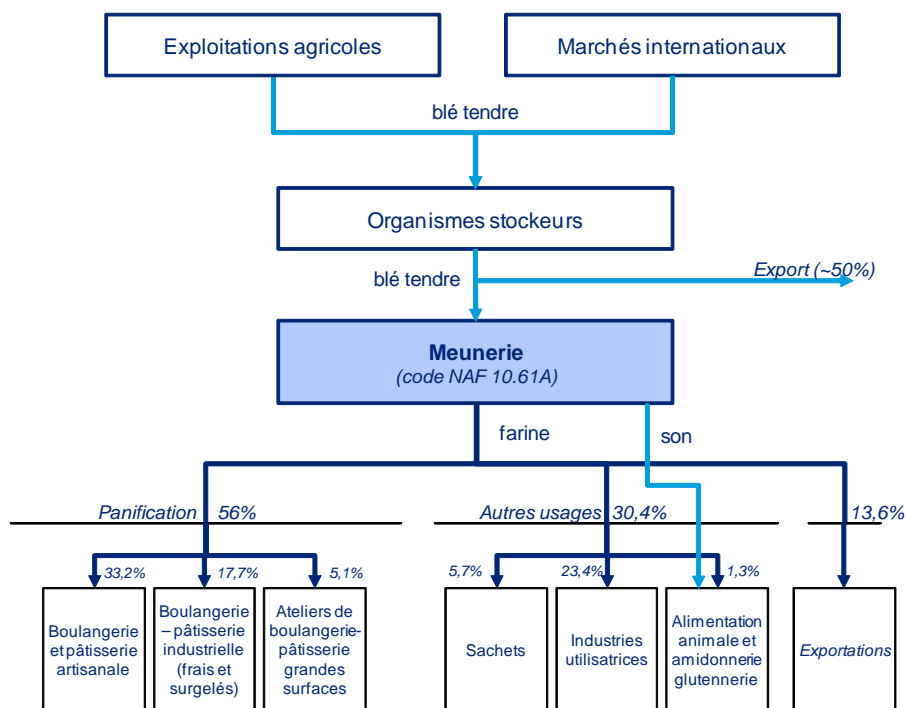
Exploitations agricoles

Marchés internationaux

blé tendre

Organismes stockeurs

blé tendre

Export (~50%)

**Meunerie**
(code NAF 10.61A)

farine

son

Panification 56%

Autres usages 30,4%

13,6%

33,2%

17,7%

5,1%

5,7%

23,4%

1,3%

Boulangerie et pâtisserie artisanale

Boulangerie – pâtisserie industrielle (frais et surgelés)

Ateliers de boulangerie-pâtisserie grandes surfaces

Sachets

Industries utilisatrices

Alimentation animale et amidonnerie glutennerie

Exportations